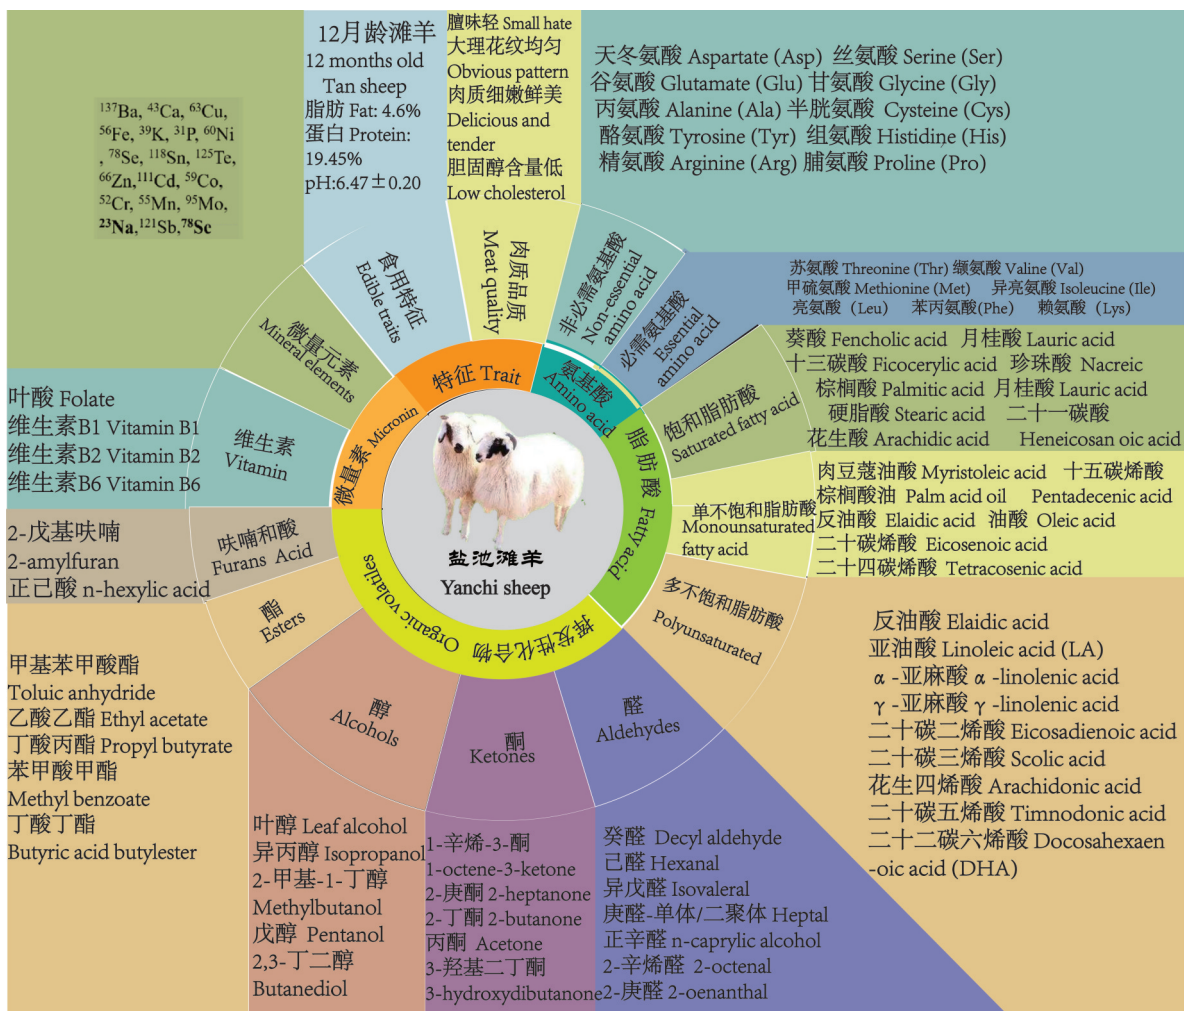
$^{137}$Ba, $^{43}$Ca, $^{63}$Cu, $^{56}$Fe, $^{39}$K, $^{31}$P, $^{60}$Ni, $^{78}$Se, $^{118}$Sn, $^{125}$Te, $^{66}$Zn, $^{111}$Cd, $^{59}$Co, $^{52}$Cr, $^{55}$Mn, $^{95}$Mo, $^{23}$Na, $^{121}$Sb, $^{78}$Sc

12月龄滩羊
12 months old Tan sheep
脂肪 Fat: 4.6%
蛋白 Protein: 19.45%
pH:6.47±0.20

膻味轻 Small hate
大理花纹均匀
Obvious pattern
肉质细嫩鲜美
Delicious and tender
胆固醇含量低
Low cholesterol

天冬氨酸 Aspartate (Asp) 丝氨酸 Serine (Ser)
谷氨酸 Glutamate (Glu) 甘氨酸 Glycine (Gly)
丙氨酸 Alanine (Ala) 半胱氨酸 Cysteine (Cys)
酪氨酸 Tyrosine (Tyr) 组氨酸 Histidine (His)
精氨酸 Arginine (Arg) 脯氨酸 Proline (Pro)

苏氨酸 Threonine (Thr) 缬氨酸 Valine (Val)
甲硫氨酸 Methionine (Met) 异亮氨酸 Isoleucine (Ile)
亮氨酸 (Leu) 苯丙氨酸(Phe) 赖氨酸 (Lys)

食用特征
Edible traits

肉质品质
Meat quality

非必需氨基酸
Non-essential amino acid

必需氨基酸
Essential amino acid

微量元素
Mineral elements

特征 Trait

氨基酸
Amino acid

葵酸 Fencholic acid 月桂酸 Lauric acid
十三碳酸 Ficocerylic acid 珍珠酸 Nacreic
棕榈酸 Palmitic acid 月桂酸 Lauric acid
硬脂酸 Stearic acid 二十一碳酸
花生酸 Arachidic acid Heneicosan oic acid

饱和脂肪酸
Saturated fatty acid

叶酸 Folate
维生素B1 Vitamin B1
维生素B2 Vitamin B2
维生素B6 Vitamin B6

维生素
Vitamin

微量素 Micronin

脂肪酸 Fatty acid

肉豆蔻油酸 Myristoleic acid 十五碳烯酸
棕榈油 Palm acid oil Pentadecenic acid
反油酸 Elaidic acid 油酸 Oleic acid
二十碳烯酸 Eicosenoic acid
二十四碳烯酸 Tetracosenic acid

单不饱和脂肪酸
Monounsaturated fatty acid

2-戊基呋喃
2-amylfuran
正己酸 n-hexylic acid

呋喃和酸
Furans Acid

盐池滩羊
Yanchi sheep

挥发性化合物 Organic volatiles

多不饱和脂肪酸
Polyunsaturated

酯
Esters

反油酸 Elaidic acid
亚油酸 Linoleic acid (LA)
α-亚麻酸 α-linolenic acid
γ-亚麻酸 γ-linolenic acid
二十碳二烯酸 Eicosadienoic acid
二十碳三烯酸 Scolic acid
花生四烯酸 Arachidonic acid
二十碳五烯酸 Timnodonic acid
二十二碳六烯酸 Docosahexaen-oic acid (DHA)

甲基苯甲酸酯
Toluic anhydride
乙酸乙酯 Ethyl acetate
丁酸丙酯 Propyl butyrate
苯甲酸甲酯
Methyl benzoate
丁酸丁酯
Butyric acid butylester

醇
Alcohols

酮
Ketones

醛
Aldehydes

叶醇 Leaf alcohol
异丙醇 Isopropanol
2-甲基-1-丁醇
Methylbutanol
戊醇 Pentanol
2,3-丁二醇
Butanediol

1-辛烯-3-酮
1-octene-3-ketone
2-庚酮 2-heptanone
2-丁酮 2-butanone
丙酮 Acetone
3-羟基二丁酮
3-hydroxydibutanone

癸醛 Decyl aldehyde
己醛 Hexanal
异戊醛 Isovaleral
庚醛-单体/二聚体 Heptal
正辛醛 n-caprylic alcohol
2-辛烯醛 2-octenal
2-庚醛 2-oenanthal